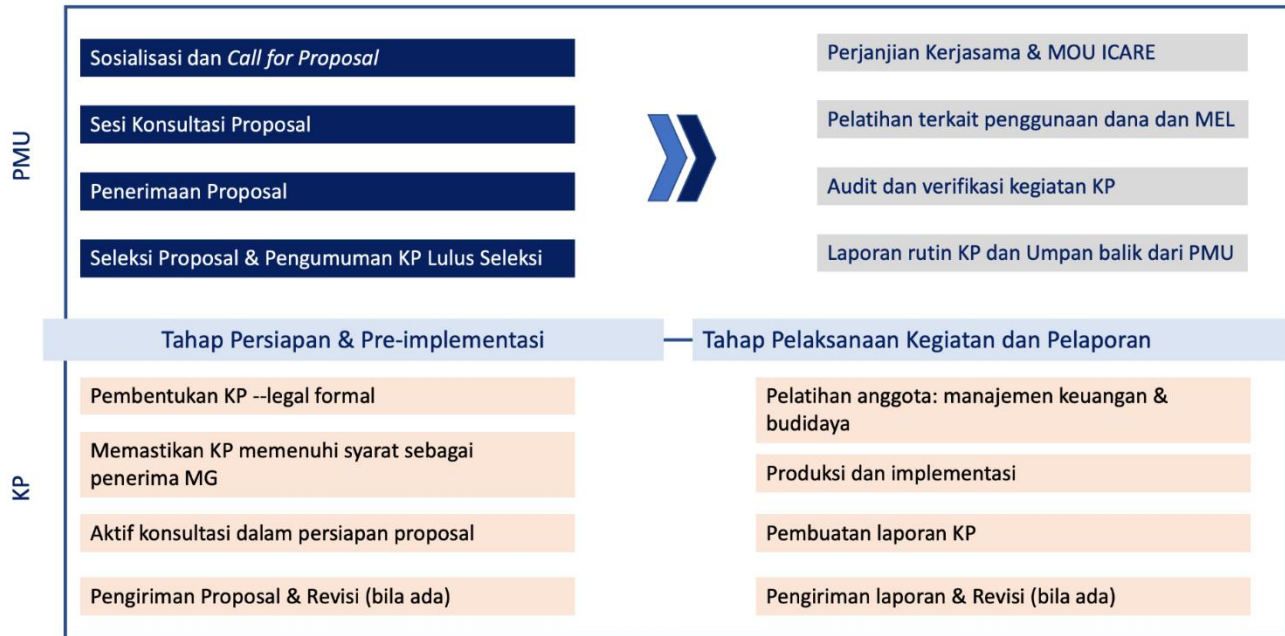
PMU

Sosialisasi dan Call for Proposal

Sesi Konsultasi Proposal

Penerimaan Proposal

Seleksi Proposal & Pengumuman KP Lulus Seleksi

Perjanjian Kerjasama & MOU ICARE

Pelatihan terkait penggunaan dana dan MEL

Audit dan verifikasi kegiatan KP

Laporan rutin KP dan Umpan balik dari PMU

Tahap Persiapan & Pre-implementasi

Tahap Pelaksanaan Kegiatan dan Pelaporan

KP

Pembentukan KP --legal formal

Memastikan KP memenuhi syarat sebagai penerima MG

Aktif konsultasi dalam persiapan proposal

Pengiriman Proposal & Revisi (bila ada)

Pelatihan anggota: manajemen keuangan & budidaya

Produksi dan implementasi

Pembuatan laporan KP

Pengiriman laporan & Revisi (bila ada)